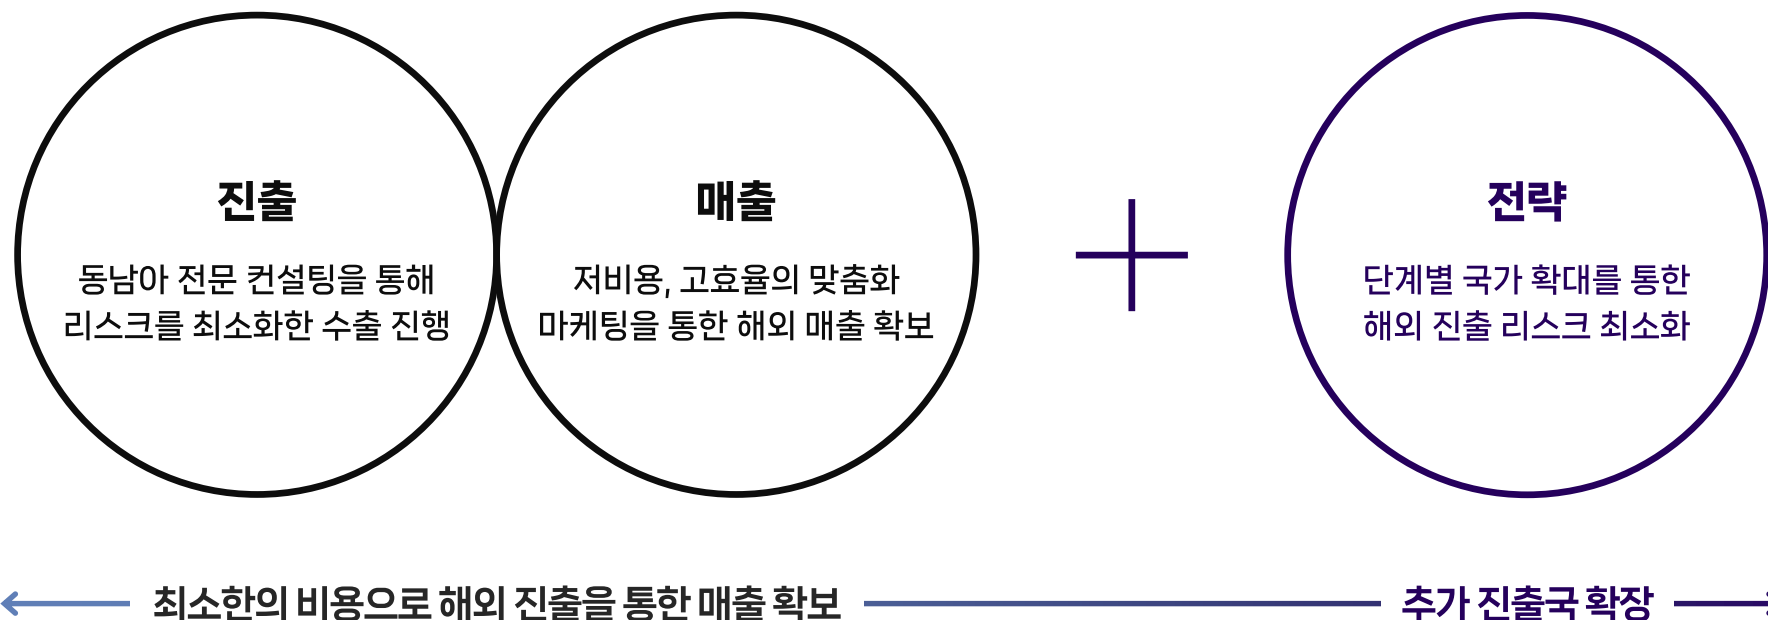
진출

동남아 전문 컨설팅을 통해 리스크를 최소화한 수출 진행

매출

저비용, 고효율의 맞춤화 마케팅을 통한 해외 매출 확보

+

전략

단계별 국가 확대를 통한 해외 진출 리스크 최소화

최소한의 비용으로 해외 진출을 통한 매출 확보

추가 진출국 확장